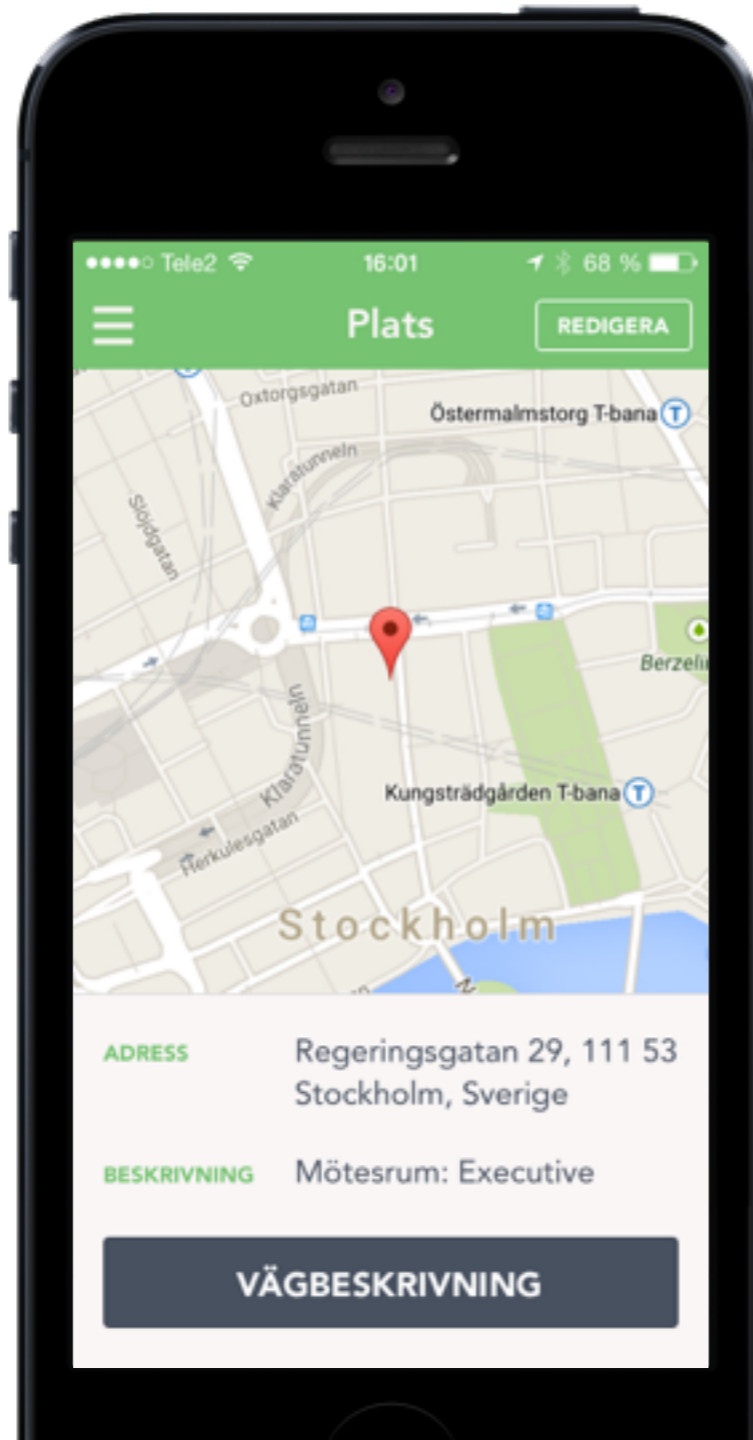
●●●●○ Tele2 16:01 68 %

Plats

REDIGERA

Oxtorgsgatan

Östermalmstorg T-bana

Klaratunneln

Slöjdgatan

Berzeli

Klaratunneln

Kungsträdgården T-bana

Herkulesgatan

Stockholm

ADRESS Regeringsgatan 29, 111 53 Stockholm, Sverige

BESKRIVNING Mötesrum: Executive

VÄGBESKRIVNING